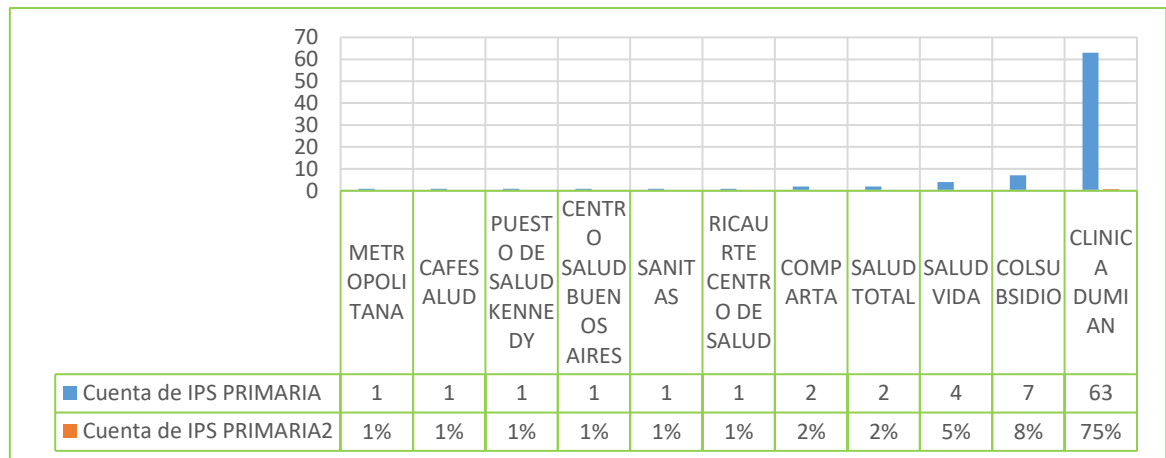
70
60
50
40
30
20
10
0

| | METROPOLITANA | CAFESALUD | PUESTO DE SALUD KENNEDY | CENTRO SALUD BUENOS AIRES | SANITAS | RICAURTE CENTRO DE SALUD | COMPARTA | SALUD TOTAL | SALUD VIDA | COLSUBSIDIO | CLINICA DUMIAN |
|---|---|---|---|---|---|---|---|---|---|---|---|
| Cuenta de IPS PRIMARIA | 1 | 1 | 1 | 1 | 1 | 1 | 2 | 2 | 4 | 7 | 63 |
| Cuenta de IPS PRIMARIA2 | 1% | 1% | 1% | 1% | 1% | 1% | 2% | 2% | 5% | 8% | 75% |